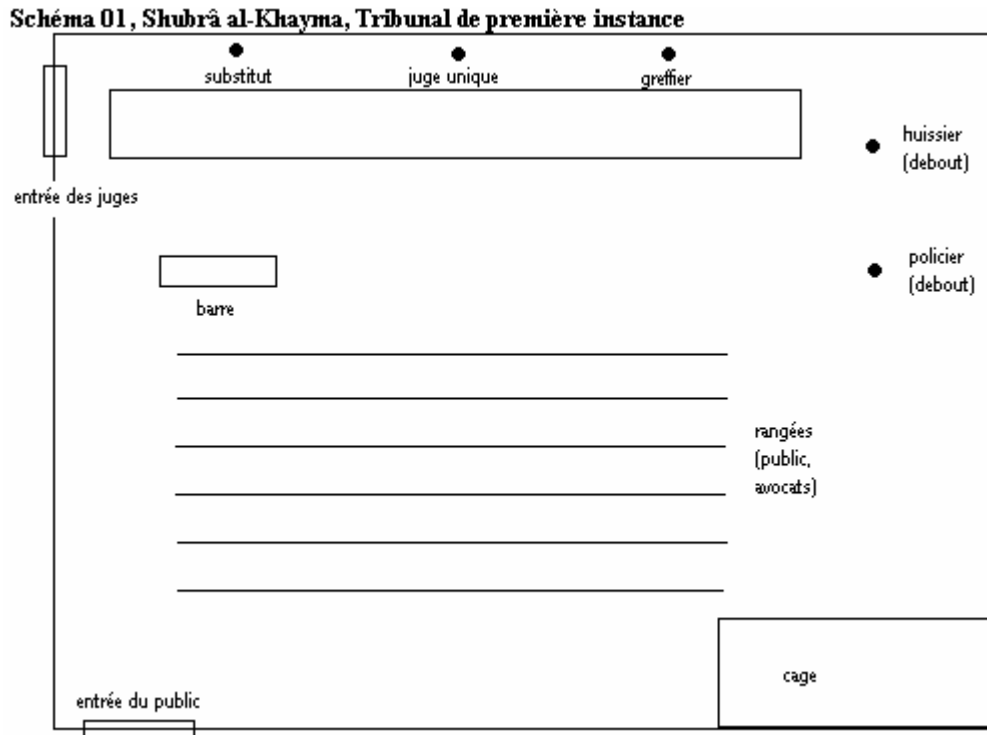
Schéma 01, Shubrâ al-Khayma, Tribunal de première instance

substitut

juge unique

greffier

huissier (debout)

entrée des juges

policier (debout)

barre

rangées (public, avocats)

cage

entrée du public